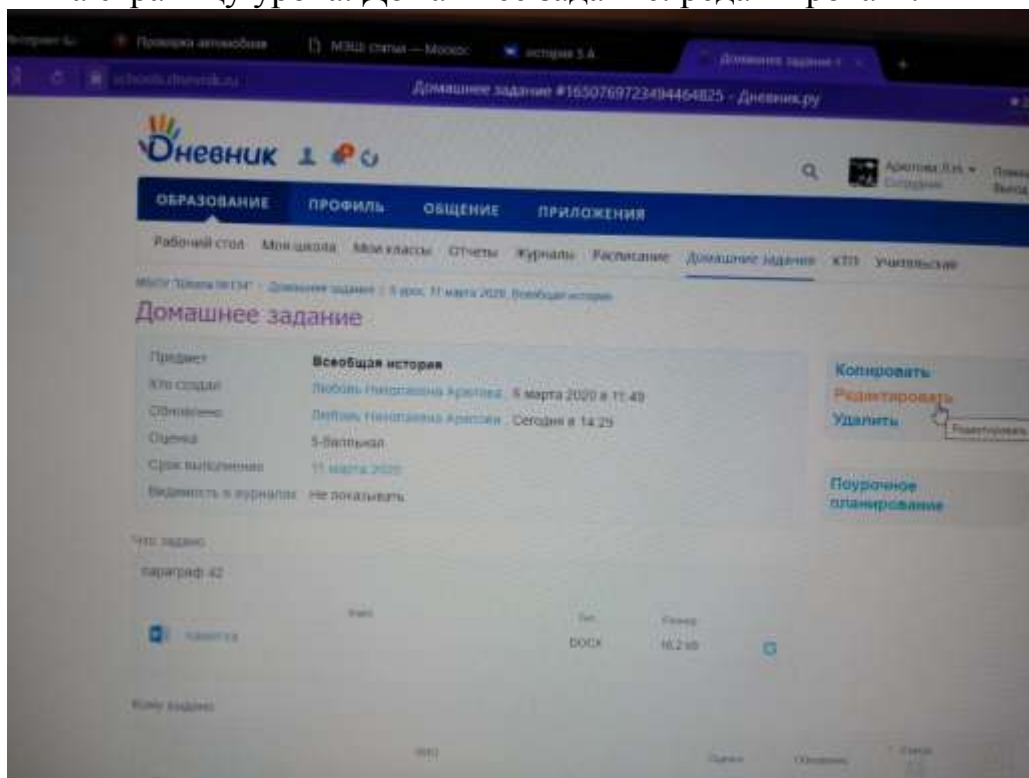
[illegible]

Проверка автомобиля | МЭШ статьи — Москва | история 5 А | Домашнее задание

schools.dnevnik.ru

Домашнее задание #1650769723494464825 - Дневник.ру

Дневник

Арютова Л.Н. Сотрудник

ОБРАЗОВАНИЕ ПРОФИЛЬ ОБЩЕНИЕ ПРИЛОЖЕНИЯ

Рабочий стол Моя школа Мои классы Отчеты Журналы Расписание Домашние задания КТП Учительская

МБОУ "Школа №134" · Домашние задания · 5 урок, 11 марта 2020, Всеобщая история

Домашнее задание

| | |
|---|---|
| Предмет | Всеобщая история |
| Кто создал | Любовь Николаевна Арютова, 6 марта 2020 в 11:49 |
| Обновлено | Любовь Николаевна Арютова, Сегодня в 14:29 |
| Оценка | 5-балльная |
| Срок выполнения | 11 марта 2020 |
| Видимость в журналах | Не показывать |

Копировать
Редактировать
Удалить
Редактировать

Поурочное планирование

Что задано
параграф 42

| Файл | Тип | Размер |
|---|---|---|
| памятка | DOCX | 16,2 kB |

Кому задано

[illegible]